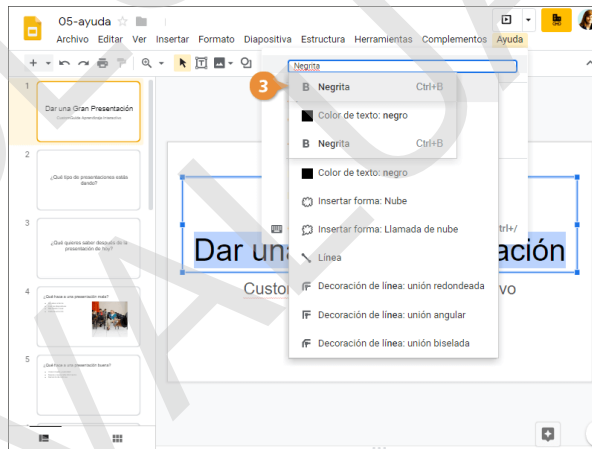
05-ayuda

Archivo Editar Ver Insertar Formato Diapositiva Estructura Herramientas Complementos Ayuda

Negrita

3

B Negrita Ctrl+B

Color de texto: negro

B Negrita Ctrl+B

Color de texto: negro

Insertar forma: Nube

Insertar forma: Llamada de nube

Línea

Decoración de línea: unión redondeada

Decoración de línea: unión angular

Decoración de línea: unión biselada

1

Dar una Gran Presentación

Customizable Aprendizaje Interactivo

2

¿Qué tipo de presentaciones estás dando?

3

¿Qué quieres saber después de la presentación de hoy?

4

¿Qué hace a una presentación mala?

5

¿Qué hace a una presentación buena?

Dar una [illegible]ación

Custo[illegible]vo

trl+/